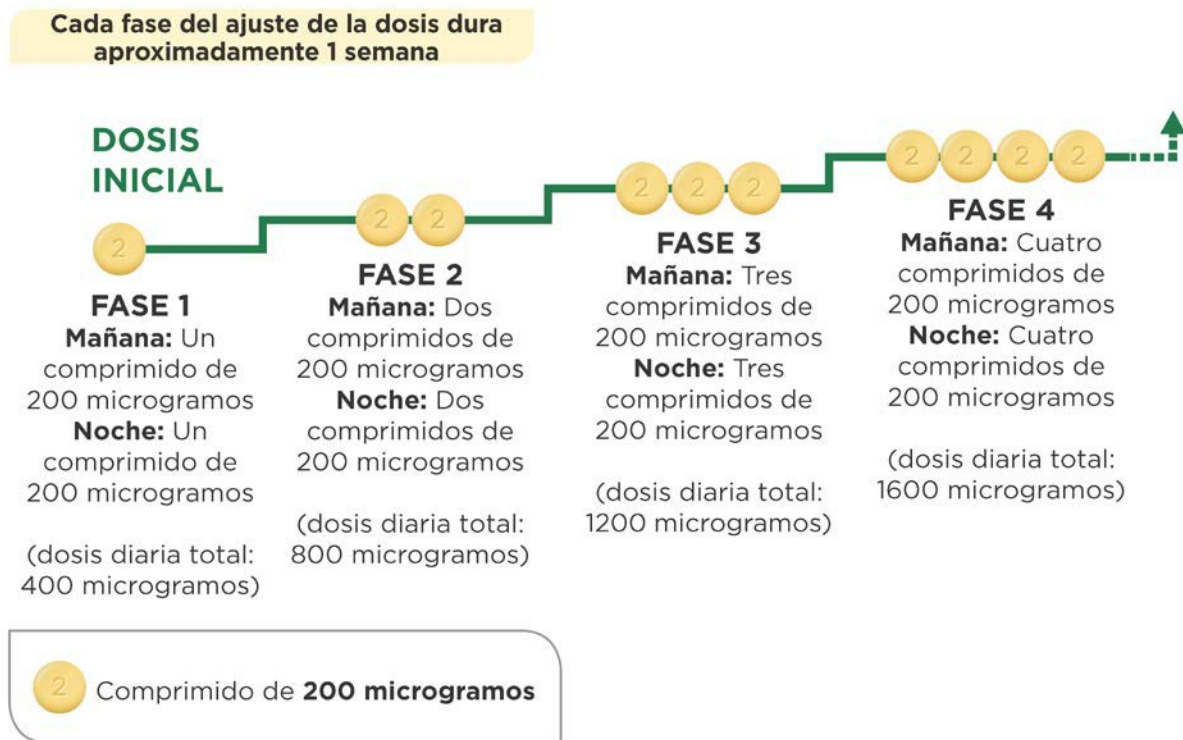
Cada fase del ajuste de la dosis dura aproximadamente 1 semana

DOSIS INICIAL

2

2 2

2 2 2

2 2 2 2

FASE 1
Mañana: Un comprimido de 200 microgramos
Noche: Un comprimido de 200 microgramos

(dosis diaria total: 400 microgramos)

FASE 2
Mañana: Dos comprimidos de 200 microgramos
Noche: Dos comprimidos de 200 microgramos

(dosis diaria total: 800 microgramos)

FASE 3
Mañana: Tres comprimidos de 200 microgramos
Noche: Tres comprimidos de 200 microgramos

(dosis diaria total: 1200 microgramos)

FASE 4
Mañana: Cuatro comprimidos de 200 microgramos
Noche: Cuatro comprimidos de 200 microgramos

(dosis diaria total: 1600 microgramos)

2 Comprimido de 200 microgramos